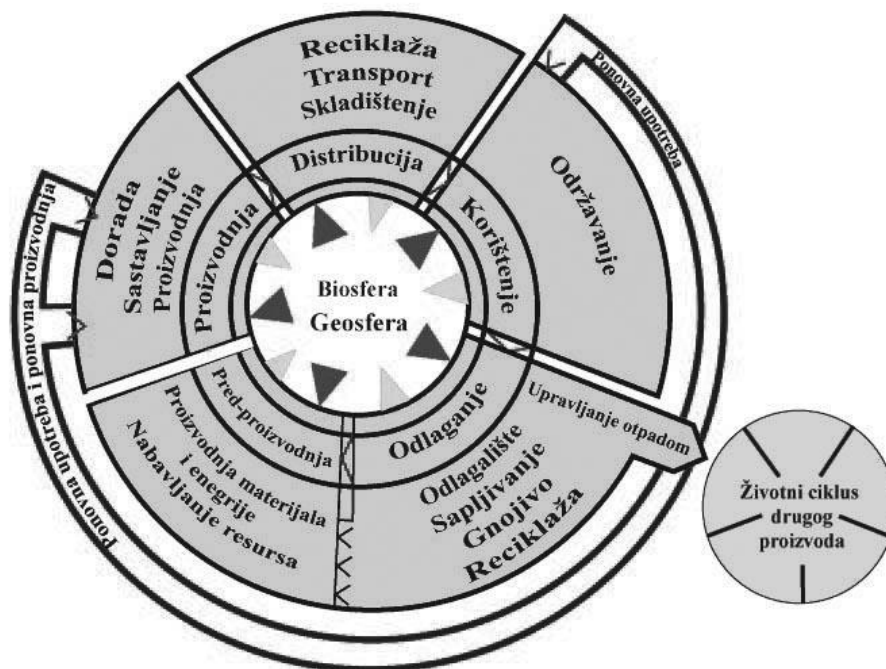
Reciklaža
Transport
Skladištenje

Ponovna upotreba

Distribucija

Održavanje

Korištenje

Dorada
Sastavljanje
Proizvodnja

Proizvodnja

Ponovna upotreba i ponovna proizvodnja

Biosfera
Geosfera

Pred-proizvodnja

Proizvodnja materijala
i enegrije
Nabavljanje resursa

Odlaganje

Upravljanje otpadom

Odlagalište
Sapljivanje
Gnojivo
Reciklaža

Ponovna upotreba i ponovna proizvodnja

Životni ciklus
drugog
proizvoda